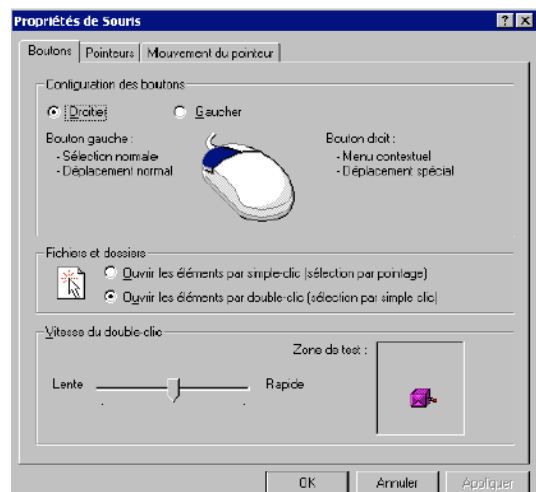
Propriétés de Souris

Boutons | Pointeurs | Mouvement du pointeur

Configuration des boutons

Droitier

Gaucher

Bouton gauche :
- Sélection normale
- Déplacement normal

Bouton droit :
- Menu contextuel
- Déplacement spécial

Fichiers et dossiers

Ouvrir les éléments par simple-clic (sélection par pointage)

Ouvrir les éléments par double-clic (sélection par simple clic)

Vitesse du double-clic

Zone de test :

Lente

Rapide

OK

Annuler

Appliquer